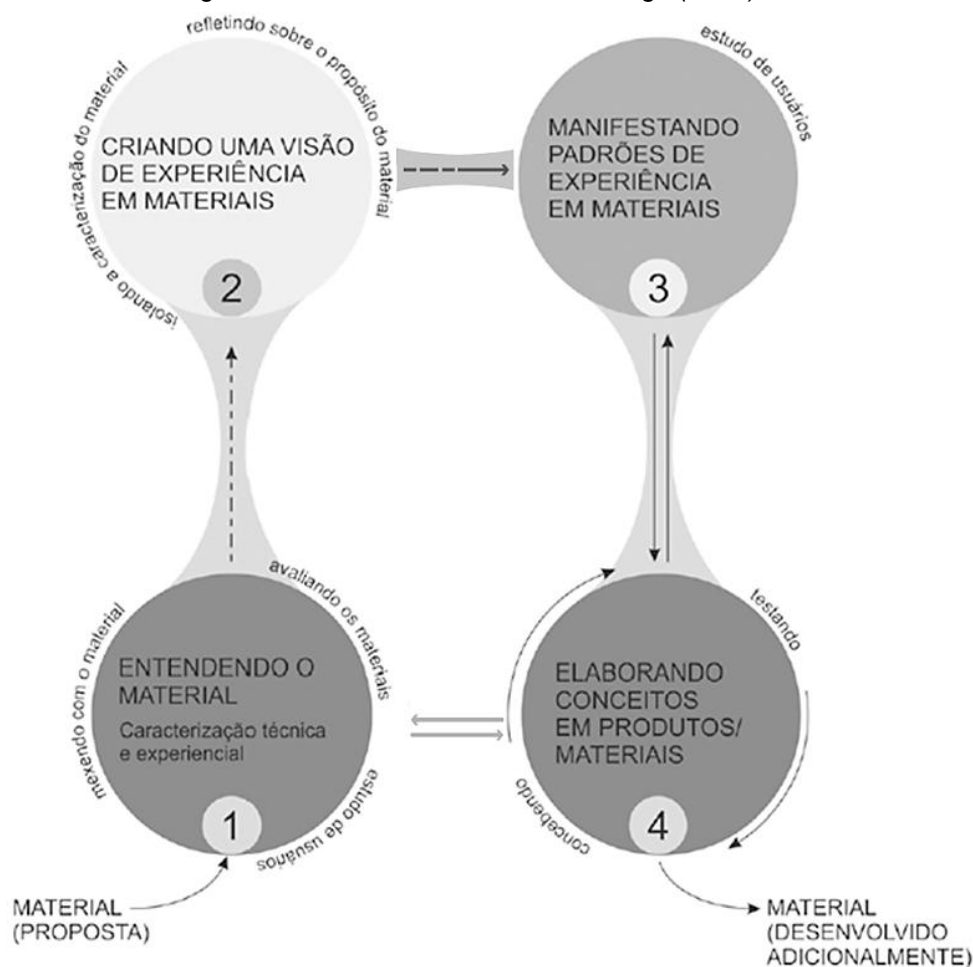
refletindo sobre o propósito do material

isolando a caracterização do material

CRIANDO UMA VISÃO DE EXPERIÊNCIA EM MATERIAIS

2

estudo de usuários

MANIFESTANDO PADRÕES DE EXPERIÊNCIA EM MATERIAIS

3

avaliando os materiais

mexendo com o material

ENTENDENDO O MATERIAL

Caracterização técnica e experiencial

estudo de usuários

1

testando

ELABORANDO CONCEITOS EM PRODUTOS/ MATERIAIS

concebendo

4

MATERIAL (PROPOSTA)

MATERIAL (DESENVOLVIDO ADICIONALMENTE)